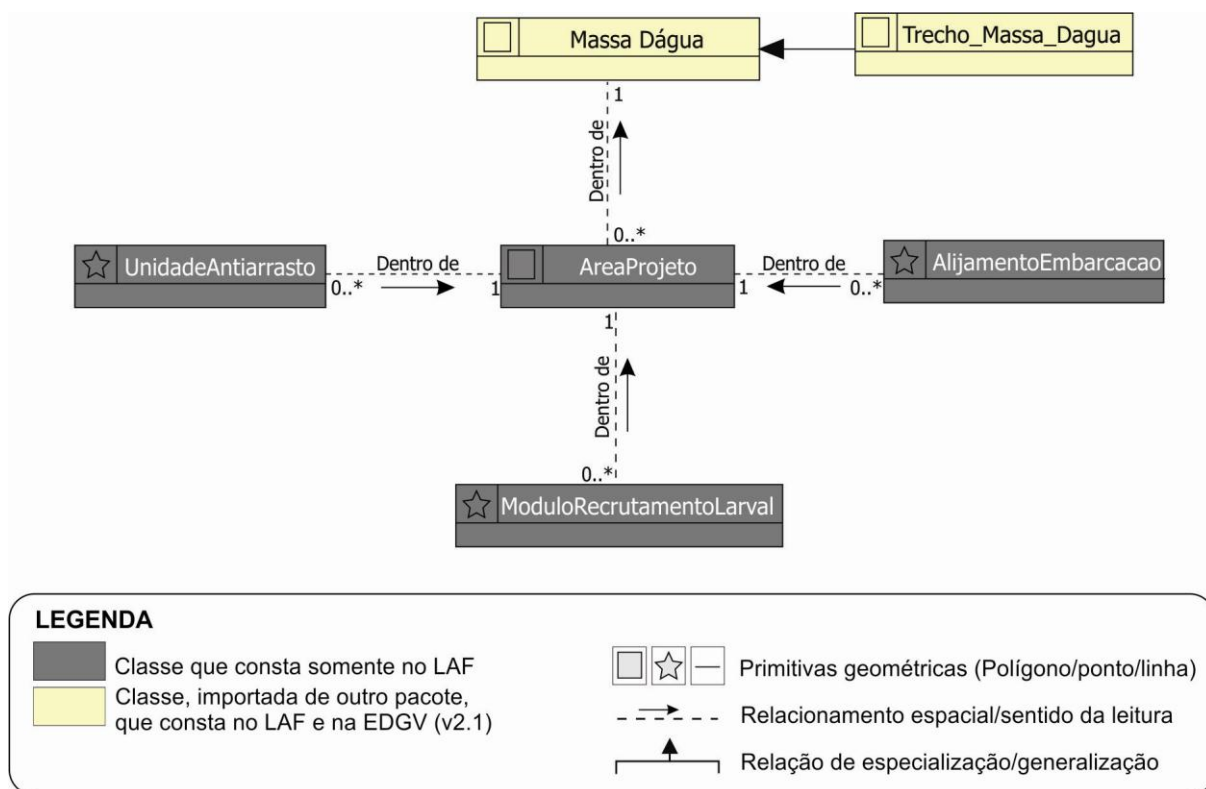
Massa Dágua

Trecho_Massa_Dagua

1

Dentro de

0..*

UnidadeAntiarrasto

Dentro de

0..*

1

AreaProjeto

Dentro de

1

0..*

AlijamentoEmbarcacao

1

Dentro de

0..*

ModuloRecrutamentoLarval

LEGENDA

Classe que consta somente no LAF

Classe, importada de outro pacote, que consta no LAF e na EDGV (v2.1)

Primitivas geométricas (Polígono/ponto/linha)

Relacionamento espacial/sentido da leitura

Relação de especialização/generalização